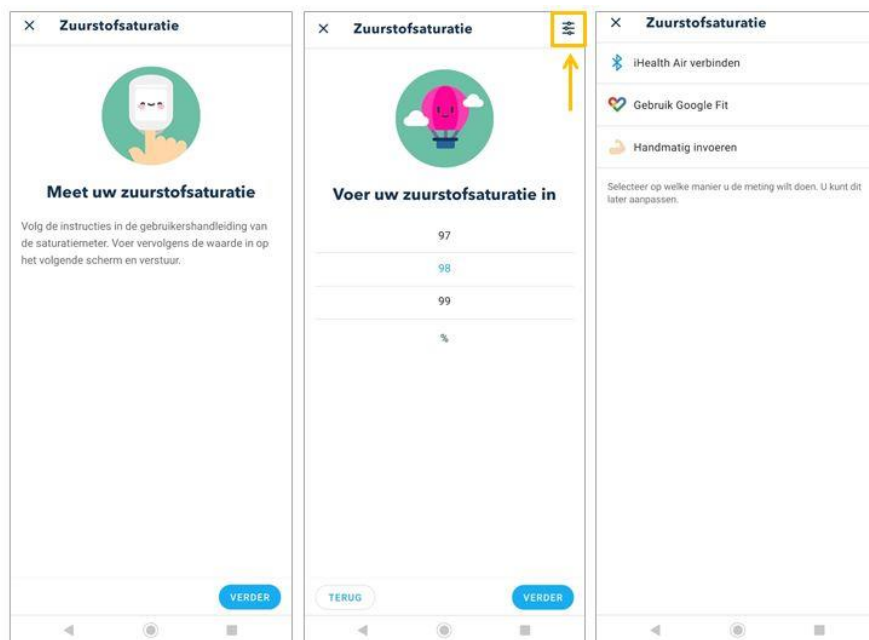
× Zuurstofsaturatie

Meet uw zuurstofsaturatie

Volg de instructies in de gebruikershandleiding van de saturatiemeter. Voer vervolgens de waarde in op het volgende scherm en verstuur.

VERDER

× Zuurstofsaturatie

Voer uw zuurstofsaturatie in

97

98

99

%

TERUG

VERDER

× Zuurstofsaturatie

iHealth Air verbinden

Gebruik Google Fit

Handmatig invoeren

Selecteer op welke manier u de meting wilt doen. U kunt dit later aanpassen.